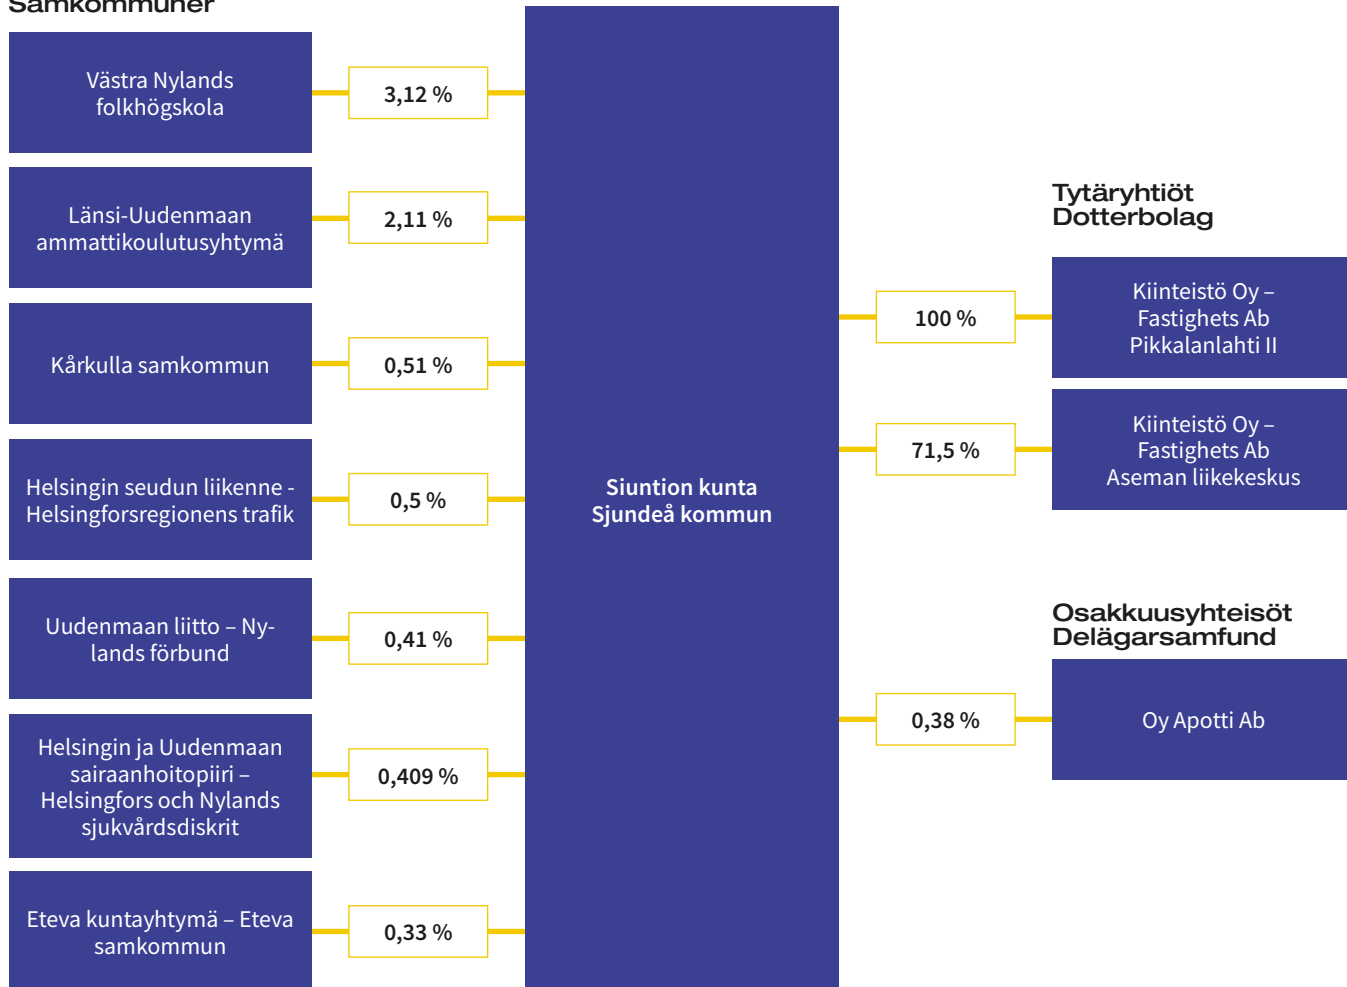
Samkommuner

Västra Nylands folkhögskola

3,12 %

Länsi-Uudenmaan ammattikoulutusyhtymä

2,11 %

Kårkulla samkommun

0,51 %

Helsingin seudun liikenne - Helsingforsregionens trafik

0,5 %

Uudenmaan liitto – Nylands förbund

0,41 %

Helsingin ja Uudenmaan sairaanhoitopiiri – Helsingfors och Nylands sjukvårdsdiskrit

0,409 %

Eteva kuntayhtymä – Eteva samkommun

0,33 %

Siuntion kunta Sjundeå kommun

Tytäryhtiöt Dotterbolag

100 %

Kiinteistö Oy – Fastighets Ab Pikkalanlahti II

71,5 %

Kiinteistö Oy – Fastighets Ab Aseman liikekeskus

Osakkuusyhteisöt Delägarsamfund

0,38 %

Oy Apotti Ab